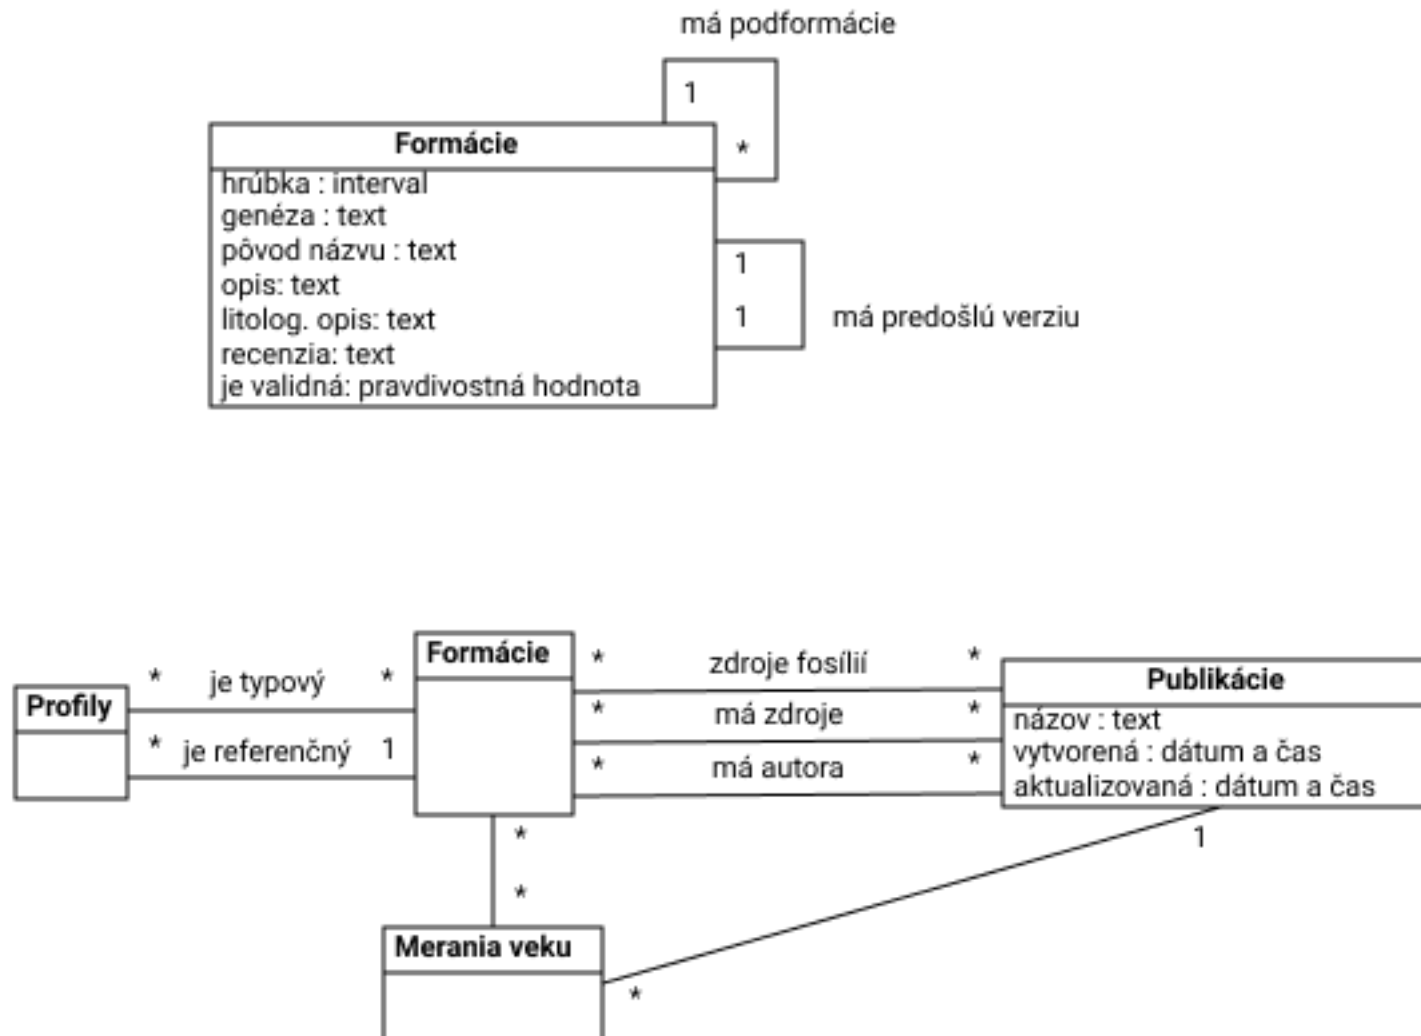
má podformácie

1

*

Formácie
hrúbka : interval
genéza : text
pôvod názvu : text
opis: text
litolog. opis: text
recenzia: text
je validná: pravdivostná hodnota

1

1

má predošlú verziu

Profily

*

je typový

*

*

je referenčný

1

Formácie

*

zdroje fosílií

*

*

má zdroje

*

*

má autora

*

Publikácie
názov : text
vytvorená : dátum a čas
aktualizovaná : dátum a čas

1

*

*

Merania veku

*